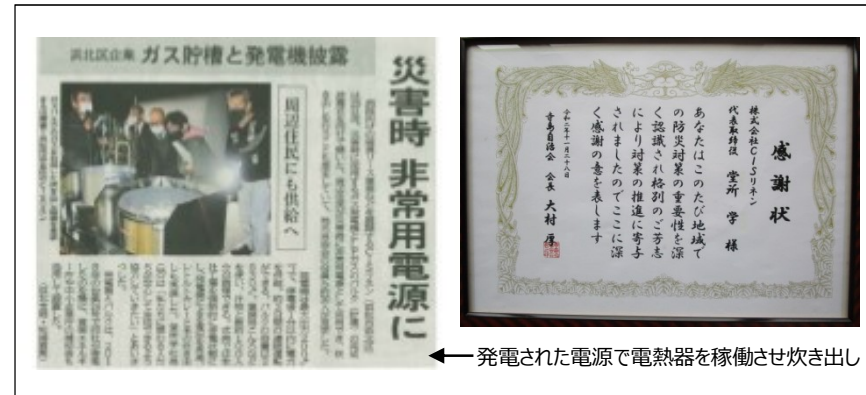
浜北区企業 ガス貯槽と発電機披露

災害時 非常用電源に

周辺住民にも供給へ

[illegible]

感謝状

株式会社CISリネン
代表取締役 堂所 学 様

あなたはこのたび地域での防災対策の重要性を深く認識され格別のご芳志により対策の推進に寄与されましたのでここに深く感謝の意を表します

令和二年十一月二十八日

寺島自治会 会長 大村 厚

発電された電源で電熱器を稼働させ炊き出し